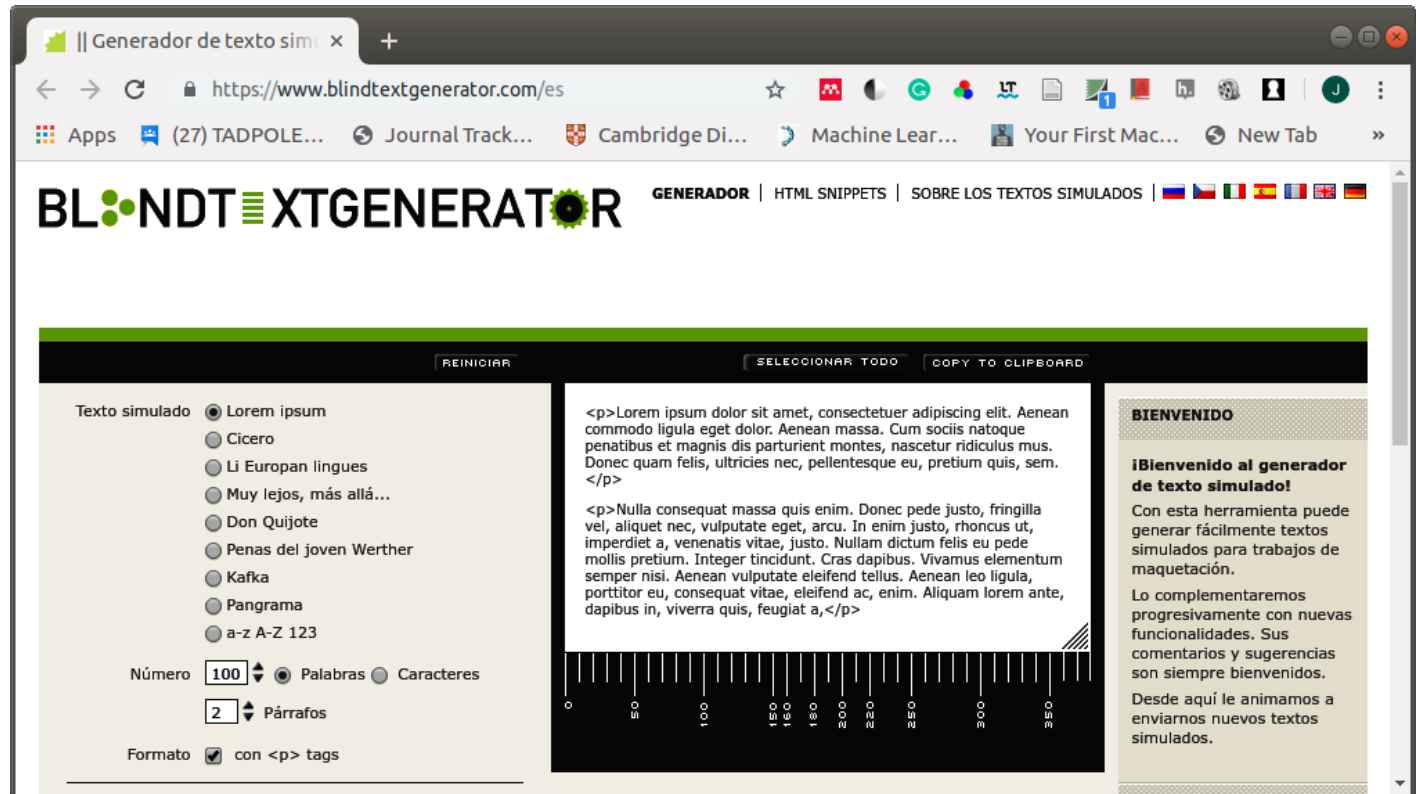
|| Generador de texto sim ×
+
https://www.blindtextgenerator.com/es
Apps (27) TADPOLE... Journal Track... Cambridge Di... Machine Lear... Your First Mac... New Tab »

BLINDTEXTGENERATOR

GENERADOR | HTML SNIPPETS | SOBRE LOS TEXTOS SIMULADOS |

REINICIAR
SELECCIONAR TODO
COPY TO CLIPBOARD

Texto simulado
Lorem ipsum
Cicero
Li Europan lingues
Muy lejos, más allá...
Don Quijote
Penas del joven Werther
Kafka
Pangrama
a-z A-Z 123

Número 100 Palabras Caracteres
2 Párrafos

Formato con <p> tags

<p>Lorem ipsum dolor sit amet, consectetuer adipiscing elit. Aenean commodo ligula eget dolor. Aenean massa. Cum sociis natoque penatibus et magnis dis parturient montes, nascetur ridiculus mus. Donec quam felis, ultricies nec, pellentesque eu, pretium quis, sem.</p>

<p>Nulla consequat massa quis enim. Donec pede justo, fringilla vel, aliquet nec, vulputate eget, arcu. In enim justo, rhoncus ut, imperdiet a, venenatis vitae, justo. Nullam dictum felis eu pede mollis pretium. Integer tincidunt. Cras dapibus. Vivamus elementum semper nisi. Aenean vulputate eleifend tellus. Aenean leo ligula, porttitor eu, consequat vitae, eleifend ac, enim. Aliquam lorem ante, dapibus in, viverra quis, feugiat a,</p>

0 50 100 150 160 180 200 220 250 300 350

BIENVENIDO

¡Bienvenido al generador de texto simulado!

Con esta herramienta puede generar fácilmente textos simulados para trabajos de maquetación.

Lo complementaremos progresivamente con nuevas funcionalidades. Sus comentarios y sugerencias son siempre bienvenidos.

Desde aquí le animamos a enviarnos nuevos textos simulados.